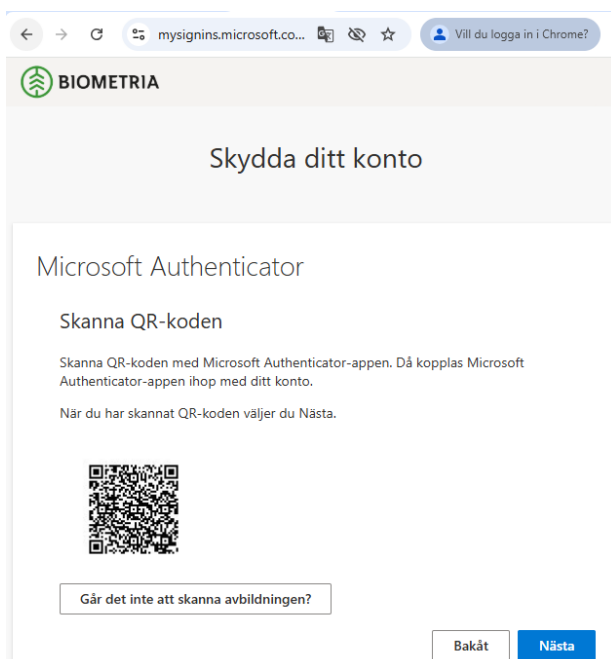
mysignins.microsoft.co...

Vill du logga in i Chrome?

BIOMETRIA

Skydda ditt konto

Microsoft Authenticator

Skanna QR-koden

Skanna QR-koden med Microsoft Authenticator-appen. Då kopplas Microsoft Authenticator-appen ihop med ditt konto.

När du har skannat QR-koden väljer du Nästa.

Går det inte att skanna avbildningen?

Bakåt

Nästa